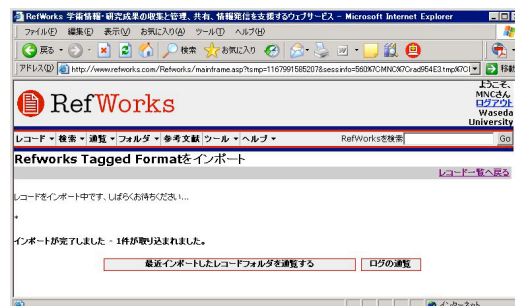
RefWorks 学術情報・研究成果の収集と管理、共有、情報発信を支援するウェブサービス - Microsoft Internet Explorer

ファイル(F) 編集(E) 表示(V) お気に入り(A) ツール(T) ヘルプ(H)

戻る 検索 お気に入り

アドレス(D) http://www.refworks.com/Refworks/mainframe.asp?tsmp=1167991585207&sessinfo=560%7CMNC%7Crad954E3.tmp%7Cl

移動

RefWorks

ようこそ、MNCさん
ログアウト
Waseda University

レコード 検索 通覧 フォルダ 参考文献 ツール ヘルプ RefWorksを検索 Go

Refworks Tagged Formatをインポート

レコード一覧へ戻る

レコードをインポート中です。しばらくお待ちください...

*

インポートが完了しました - 1件が取り込まれました。

最近インポートしたレコードフォルダを通覧する

ログの通覧

インターネット